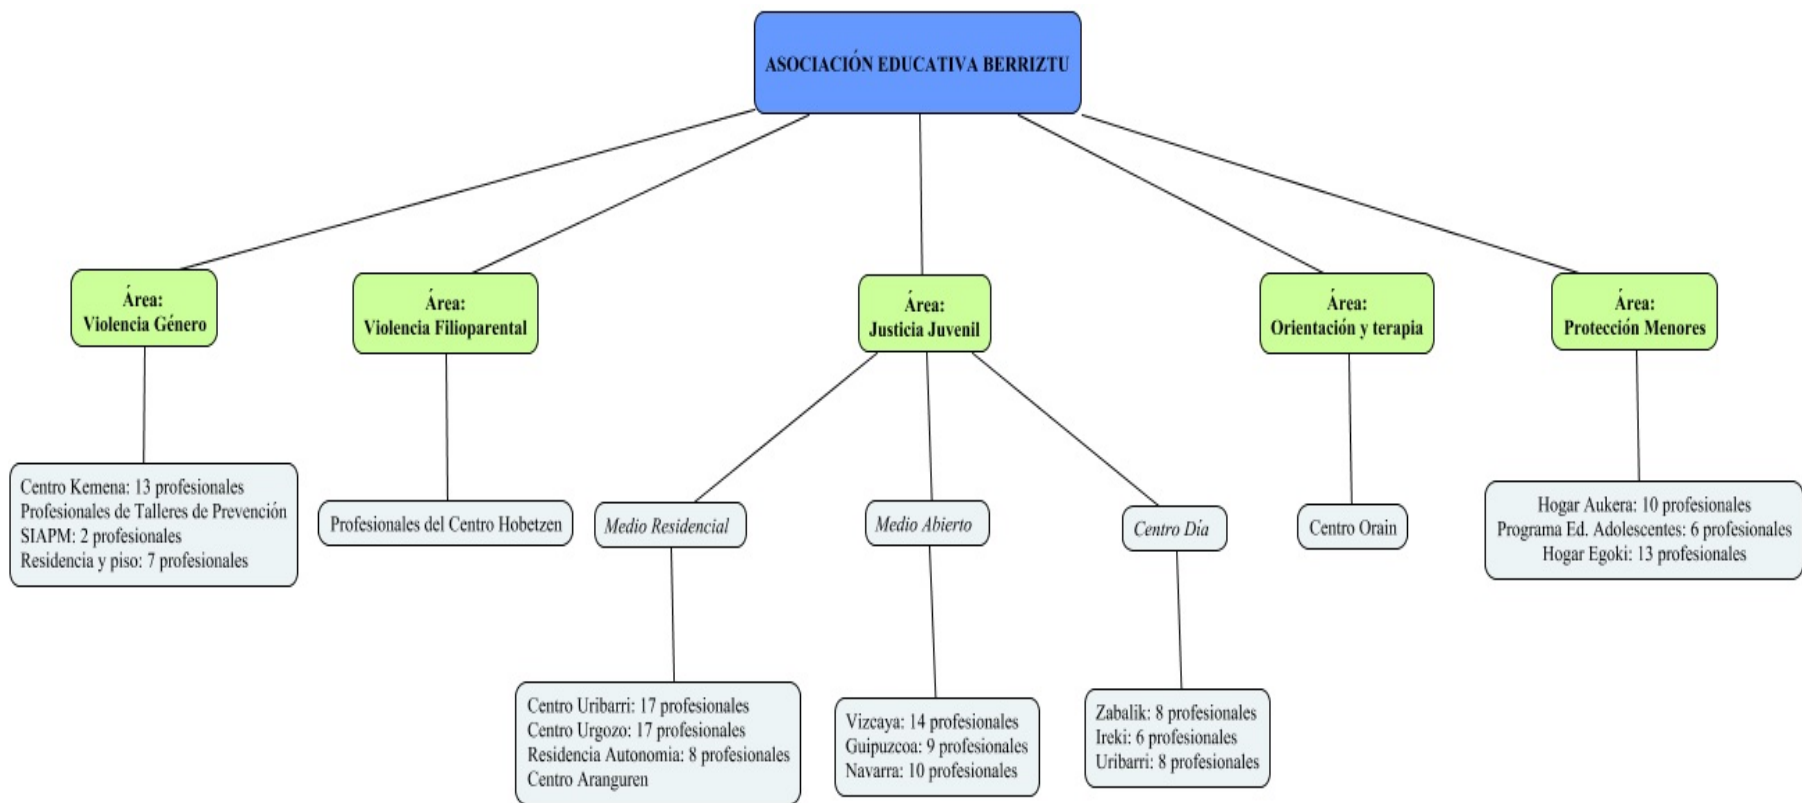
ASOCIACIÓN EDUCATIVA BERRIZTU

Área:
Violencia Género

Centro Kemena: 13 profesionales
Profesionales de Talleres de Prevención
SIAPM: 2 profesionales
Residencia y piso: 7 profesionales

Área:
Violencia Filioparental

Profesionales del Centro Hobetzen

Área:
Justicia Juvenil

Medio Residencial

Centro Uribarri: 17 profesionales
Centro Urgozo: 17 profesionales
Residencia Autonomia: 8 profesionales
Centro Aranguren

Medio Abierto

Vizcaya: 14 profesionales
Guipuzcoa: 9 profesionales
Navarra: 10 profesionales

Centro Día

Zabalik: 8 profesionales
Ireki: 6 profesionales
Uribarri: 8 profesionales

Área:
Orientación y terapia

Centro Orain

Área:
Protección Menores

Hogar Aukera: 10 profesionales
Programa Ed. Adolescentes: 6 profesionales
Hogar Egoki: 13 profesionales